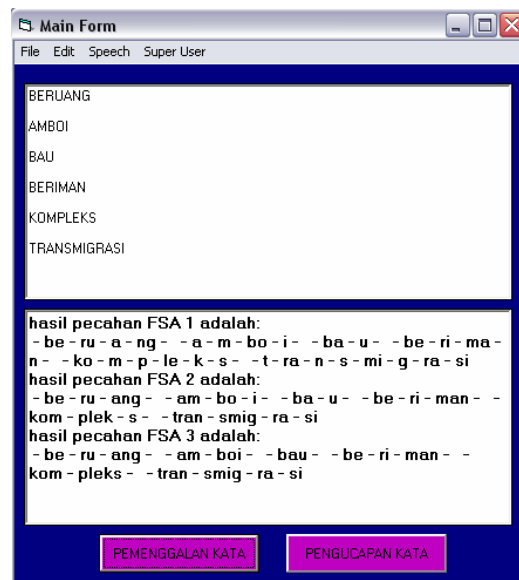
Main Form

File Edit Speech Super User

BERUANG

AMBOI

BAU

BERIMAN

KOMPLEKS

TRANSMIGRASI

hasil pecahan FSA 1 adalah:
- be - ru - a - ng - - a - m - bo - i - - ba - u - - be - ri - ma - n - - ko - m - p - le - k - s - - t - ra - n - s - mi - g - ra - si
hasil pecahan FSA 2 adalah:
- be - ru - ang - - am - bo - i - - ba - u - - be - ri - man - - kom - plek - s - - tran - smig - ra - si
hasil pecahan FSA 3 adalah:
- be - ru - ang - - am - boi - - bau - - be - ri - man - - kom - pleks - - tran - smig - ra - si

PEMENGGALAN KATA

PENGUCAPAN KATA